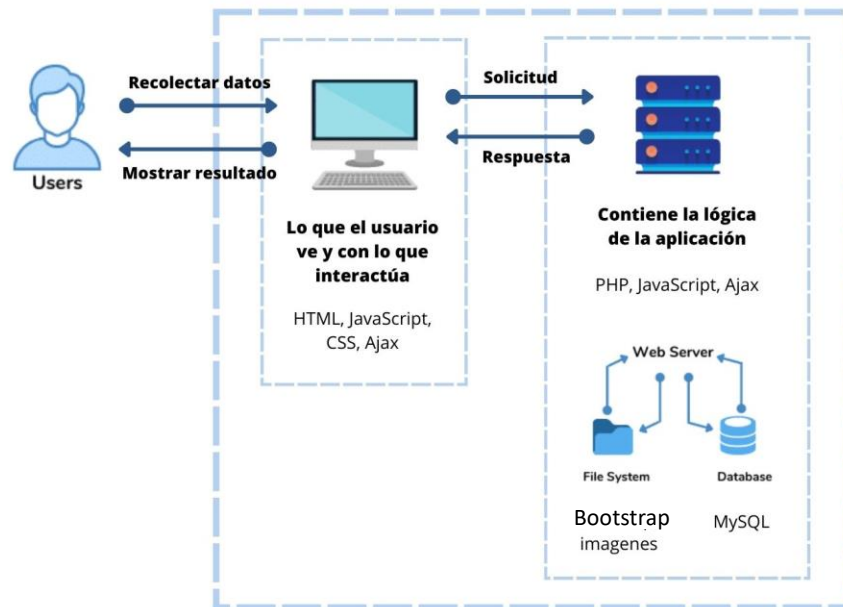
Users

Recolectar datos

Mostrar resultado

Solicitud

Respuesta

Lo que el usuario ve y con lo que interactúa

HTML, JavaScript, CSS, Ajax

Contiene la lógica de la aplicación

PHP, JavaScript, Ajax

Web Server

File System

Database

Bootstrap
imagenes

MySQL